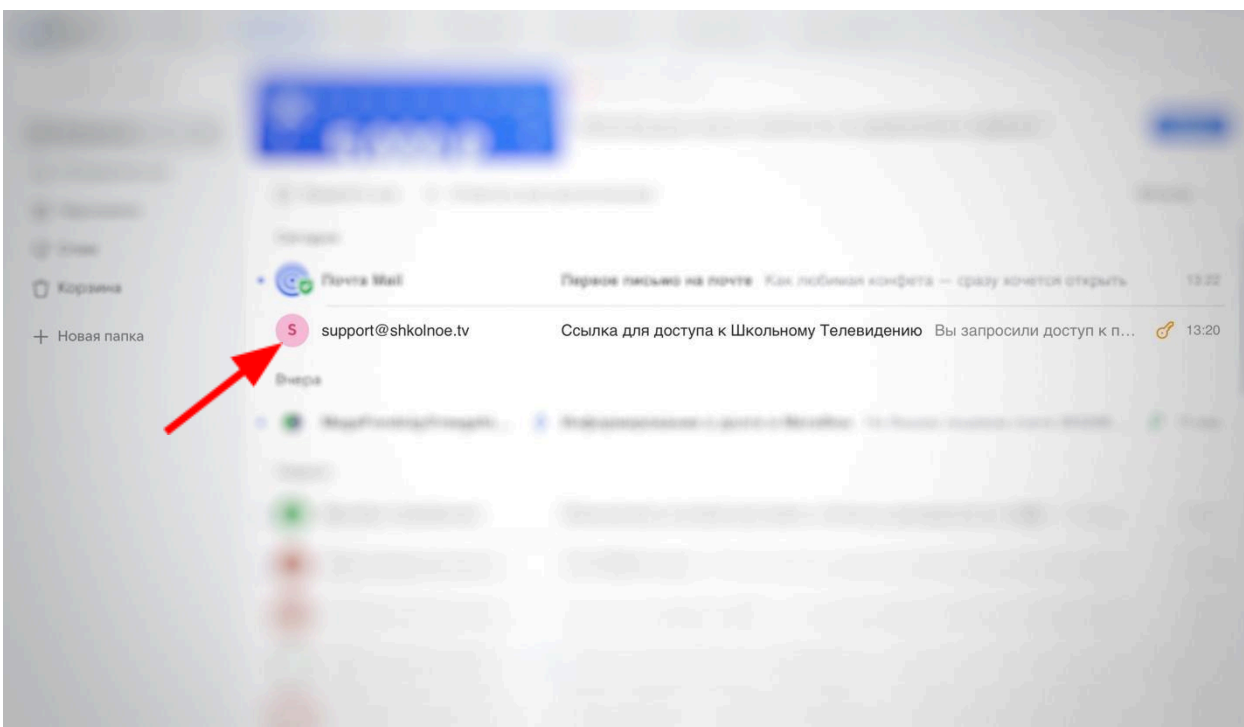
Корзина

+ Новая папка

Почта Mail  Первое письмо на почте  Как любимая конфета — сразу хочется открыть  13:22

S  support@shkolnoe.tv  Ссылка для доступа к Школьному Телевидению  Вы запросили доступ к п...  13:20

Вчера